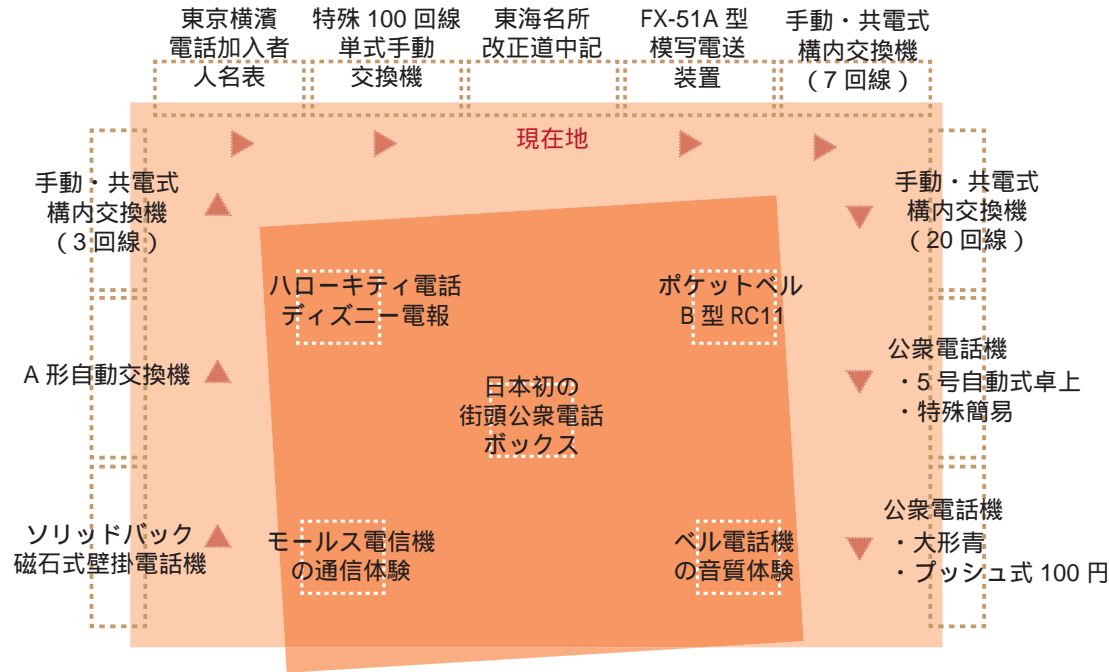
東京横濱
電話加入者
人名表

特殊 100 回線
単式手動
交換機

東海名所
改正道中記

FX-51A 型
模写電送
装置

手動・共電式
構内交換機
（7 回線）

現在地

手動・共電式
構内交換機
（3 回線）

手動・共電式
構内交換機
（20 回線）

ハローキティ電話
ディズニー電報

ポケットベル
B 型 RC11

A 形自動交換機

公衆電話機
・5 号自動式卓上
・特殊簡易

日本初の
街頭公衆電話
ボックス

ソリッドバック
磁石式壁掛電話機

モールス電信機
の通信体験

ベル電話機
の音質体験

公衆電話機
・大形青
・プッシュ式 100 円